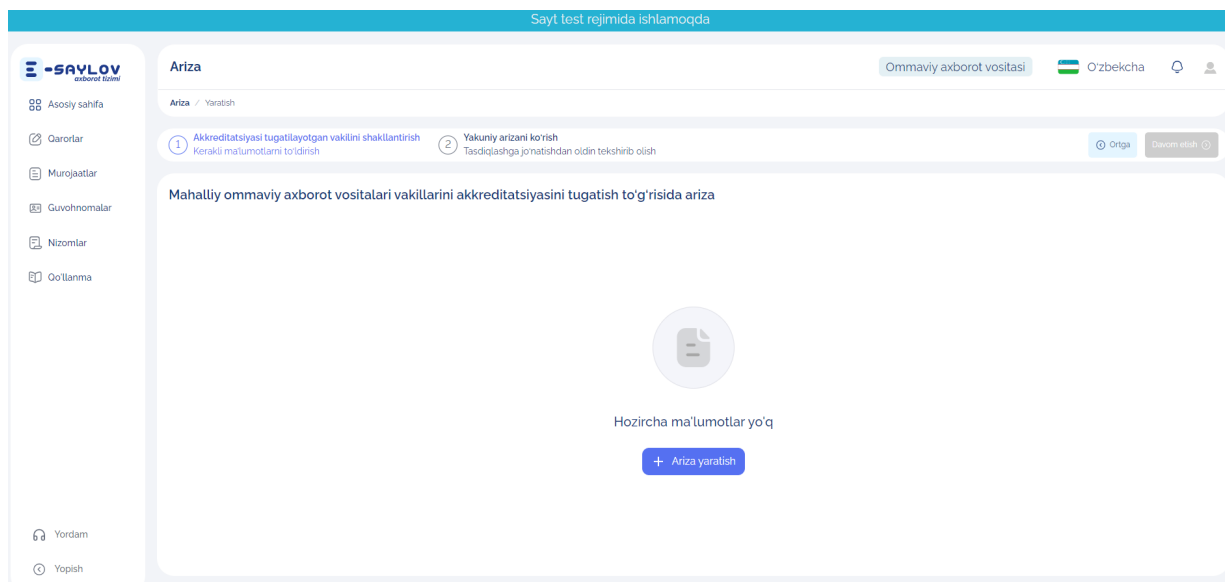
Sayt test rejimida ishlamoqda

E-SAYLOV
axborot tizimi

Asosiy sahifa
Qarorlar
Murojaatlar
Guvohnomalar
Nizomlar
Qo'llanma

Yordam
Yopish

Ariza

Ommaviy axborot vositasi
O'zbekcha

Ariza / Yaratish

1 Akkreditatsiyasi tugatilayotgan vakilini shakllantirish
Kerakli ma'lumotlarni to'ldirish

2 Yakuniy arizani ko'rish
Tasdiqlashga jo'natishdan oldin tekshirib olish

Ortga
Davom etish

Mahalliy ommaviy axborot vositalari vakillarini akkreditatsiyasini tugatish to'g'risida ariza

Hozircha ma'lumotlar yo'q

+ Ariza yaratish